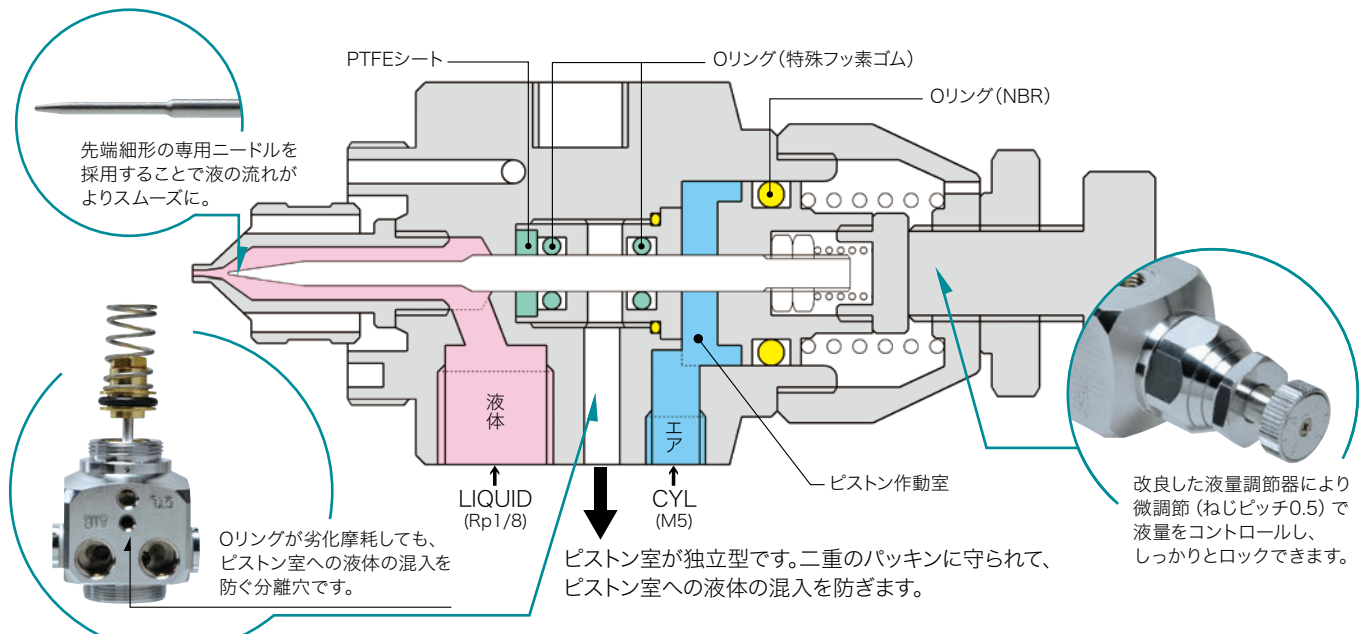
PTFEシート

Oリング（特殊フッ素ゴム）

Oリング（NBR）

先端細形の専用ニードルを採用することで液の流れがよりスムーズに。

液体

エア

LIQUID
(Rp1/8)

CYL
(M5)

ピストン作動室

改良した液量調節器により微調節（ねじピッチ0.5）で液量をコントロールし、しっかりとロックできます。

Oリングが劣化摩耗しても、ピストン室への液体の混入を防ぐ分離穴です。

ピストン室が独立型です。二重のパッキンに守られて、ピストン室への液体の混入を防ぎます。